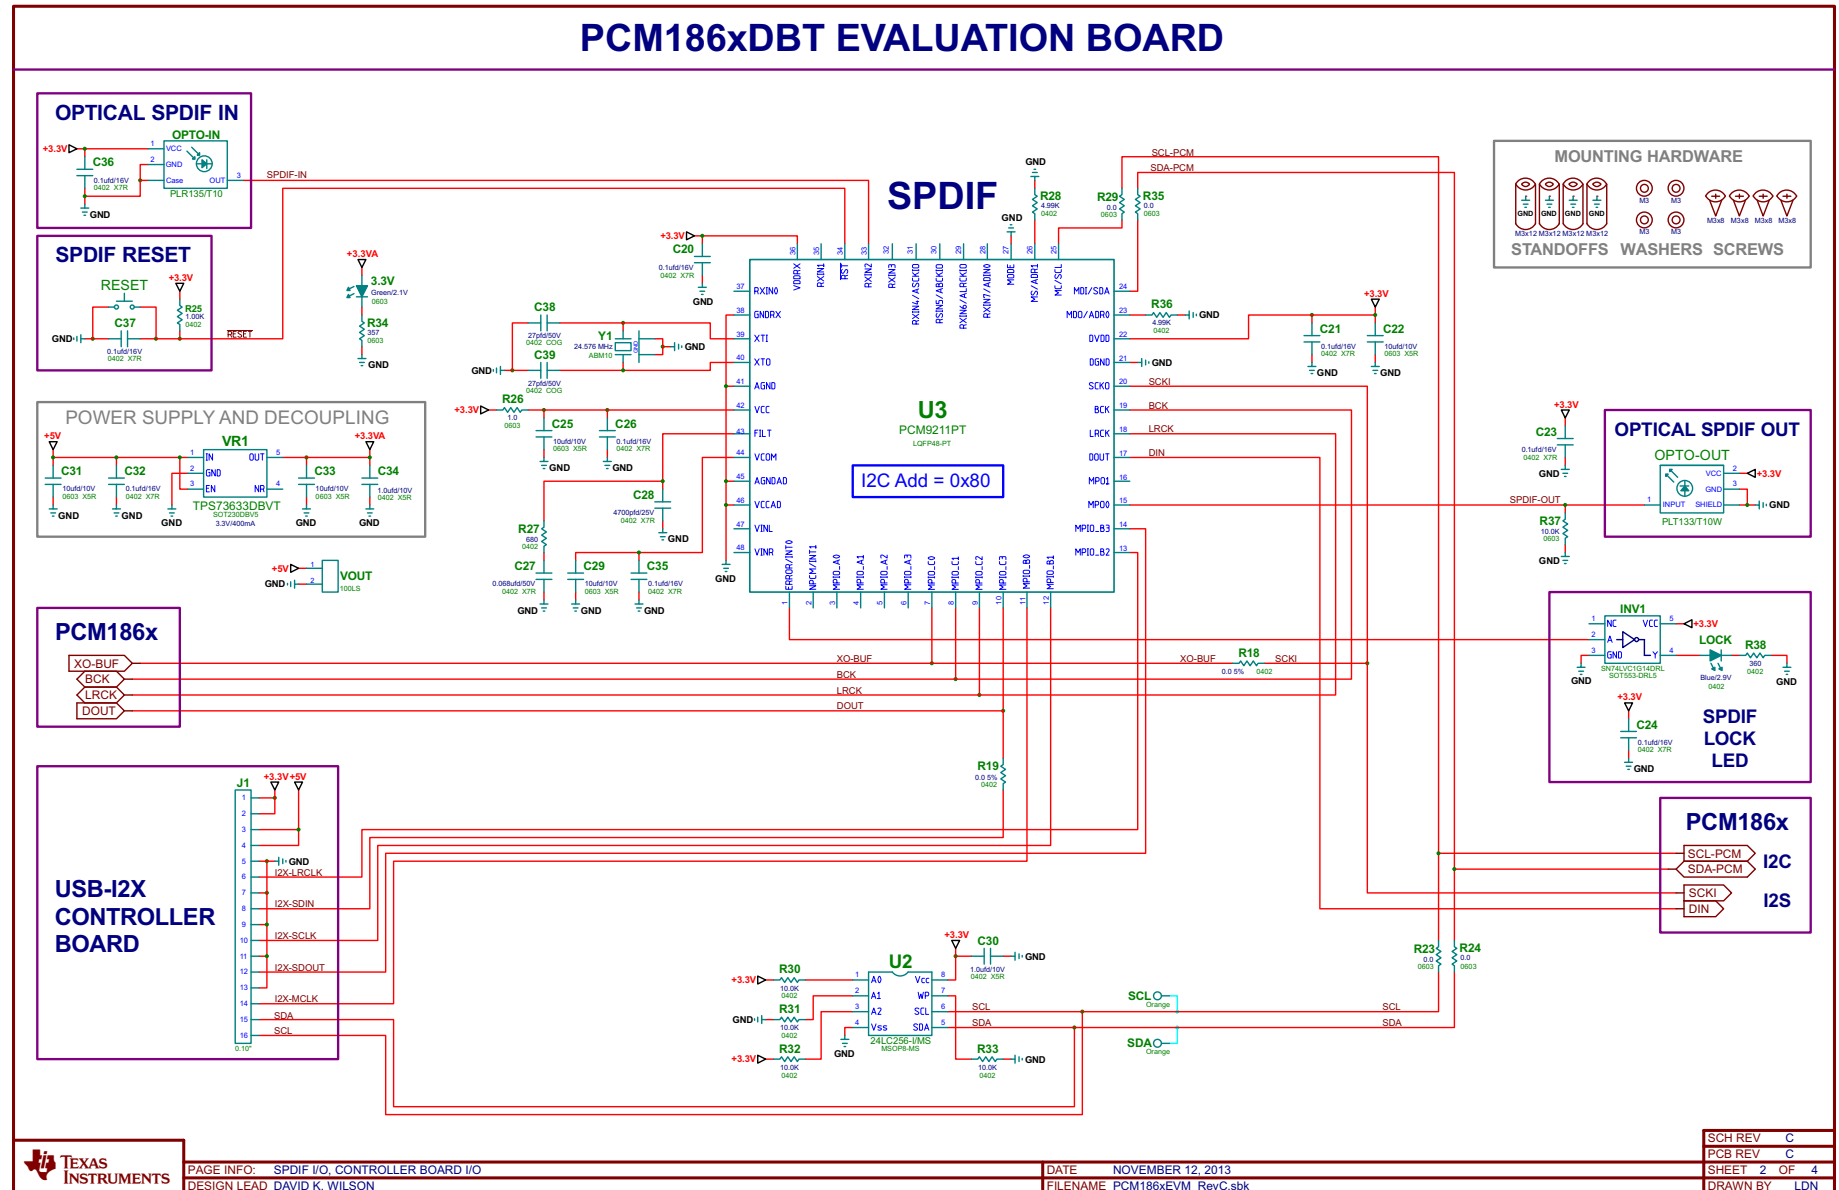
PCM186xDBT EVALUATION BOARD

OPTICAL SPDIF IN
OPTO-IN
+3.3V
C36
0.1ufd/16V 0402 X7R
GND
VCC GND Case OUT
PLR135/T10
SPDIF-IN

SPDIF RESET
RESET
+3.3V
R25 1.00K 0402
C37
0.1ufd/16V 0402 X7R
GND
RESET

+3.3VA
3.3V Green/2.1V 0603
R34 357 0603
GND

POWER SUPPLY AND DECOUPLING
+5V
VR1
+3.3VA
C31 10ufd/10V 0603 X5R
C32 0.1ufd/16V 0402 X7R
IN OUT GND EN NR
TPS73633DBVT SOT230DBV5 3.3V/400mA
C33 10ufd/10V 0603 X5R
C34 1.0ufd/10V 0402 X5R
GND GND GND GND GND

+5V
VOUT
GND
100LS

SPDIF

MOUNTING HARDWARE
GND GND GND GND
M3x12 M3x12 M3x12 M3x12
M3 M3 M3 M3
M3x8 M3x8 M3x8 M3x8
STANDOFFS WASHERS SCREWS

GND
R28 4.99K 0402
R29 0.0 0603
R35 0.0 0603
SCL-PCM
SDA-PCM
GND

+3.3V
C20 0.1ufd/16V 0402 X7R
GND
C38 27pfd/50V 0402 COG
Y1 24.576 MHz ABM10
C39 27pfd/50V 0402 COG
GND
GND
+3.3V
R26 1.0 0603
C25 10ufd/10V 0603 X5R
C26 0.1ufd/16V 0402 X7R
GND GND
C28 4700pfd/25V 0402 X7R
GND
R27 680 0402
C27 0.068ufd/50V 0402 X7R
C29 10ufd/10V 0603 X5R
C35 0.1ufd/16V 0402 X7R
GND GND GND
GND

VDDRX RXIN1 RST RXIN2 RXIN3 RXIN4/ASCKIO RXIN5/ABCKIO RXIN6/ALRCKIO RXIN7/ADIN0 MODE MS/ADR1 MC/SCL
RXIN0 GNDRX XTI XTO AGND VCC FILT VCOM AGNDAD VCCAD VINL VINR
MDI/SDA MDO/ADR0 DVDD DGND SCKO BCK LRCK DOUT MPO1 MPO0 MPIO_B3 MPIO_B2
ERROR/INT0 NPCM/INT1 MPIO_A0 MPIO_A1 MPIO_A2 MPIO_A3 MPIO_C0 MPIO_C1 MPIO_C2 MPIO_C3 MPIO_B0 MPIO_B1
U3
PCM9211PT
LQFP48-PT
I2C Add = 0x80

R36 4.99K 0402
GND
+3.3V
C21 0.1ufd/16V 0402 X7R
C22 10ufd/10V 0603 X5R
GND GND
GND
SCKI
BCK
LRCK
DIN

+3.3V
C23 0.1ufd/16V 0402 X7R
GND
OPTICAL SPDIF OUT
OPTO-OUT
VCC GND INPUT SHIELD
+3.3V
GND
PLT133/T10W
SPDIF-OUT
R37 10.0K 0603
GND

PCM186x
XO-BUF
BCK
LRCK
DOUT
XO-BUF BCK LRCK DOUT
XO-BUF
R18 0.0 5% 0402
SCKI

INV1
NC VCC A GND Y
+3.3V
SN74LVC1G14DRL SOT553-DRL5
GND
LOCK
Blue/2.9V 0402
R38 360 0402
GND
+3.3V
C24 0.1ufd/16V 0402 X7R
GND
SPDIF LOCK LED

R19 0.0 5% 0402

USB-I2X CONTROLLER BOARD
J1
+3.3V +5V
GND
I2X-LRCLK
I2X-SDIN
I2X-SCLK
I2X-SDOUT
I2X-MCLK
SDA
SCL
0.10"

PCM186x
SCL-PCM
SDA-PCM
I2C
SCKI
DIN
I2S

R23 0.0 0603
R24 0.0 0603

+3.3V
C30 1.0ufd/10V 0402 X5R
GND
U2
A0 A1 A2 Vss Vcc WP SCL SDA
24LC256-I/MS MSOP8-MS
+3.3V R30 10.0K 0402
GND R31 10.0K 0402
+3.3V R32 10.0K 0402
GND
R33 10.0K 0402
GND
SCL SDA
SCL Orange
SDA Orange
SCL
SDA

TEXAS INSTRUMENTS
PAGE INFO: SPDIF I/O, CONTROLLER BOARD I/O
DESIGN LEAD DAVID K. WILSON
DATE NOVEMBER 12, 2013
FILENAME PCM186xEVM_RevC.sbk
SCH REV C
PCB REV C
SHEET 2 OF 4
DRAWN BY LDN